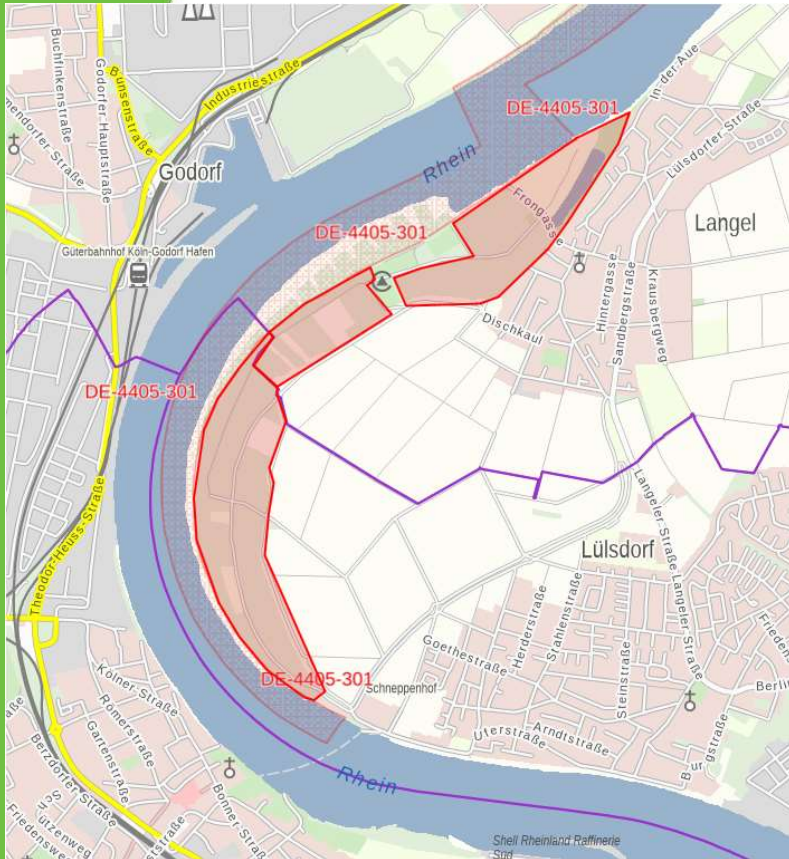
Buchfinkenstraße
Godorfer Hauptstraße
Bunsenstraße
Industriestraße
Godorf
Rhein
DE-4405-301
In der Aue
Lülsdorfer Straße
Langel
Frongasse
DE-4405-301
Güterbahnhof Köln-Godorf Hafen
Hintergasse
Sandbergstraße
Krausbergweg
Dischkaul
DE-4405-301
Lülsdorf
Langeler Straße
Langeler Straße
Theodor-Heuss-Straße
Goethestraße
Herderstraße
Stahlenstraße
Steinstraße
Friedenstraße
Kölner Straße
Römerstraße
Gartenstraße
DE-4405-301
Schneppenhof
Uferstraße
Arndtstraße
Burgstraße
Berlin
Berzdorfer Straße
Schützenweg
Friedenweg
Bonner Straße
Rhein
Shell Rheinland Raffinerie Süd